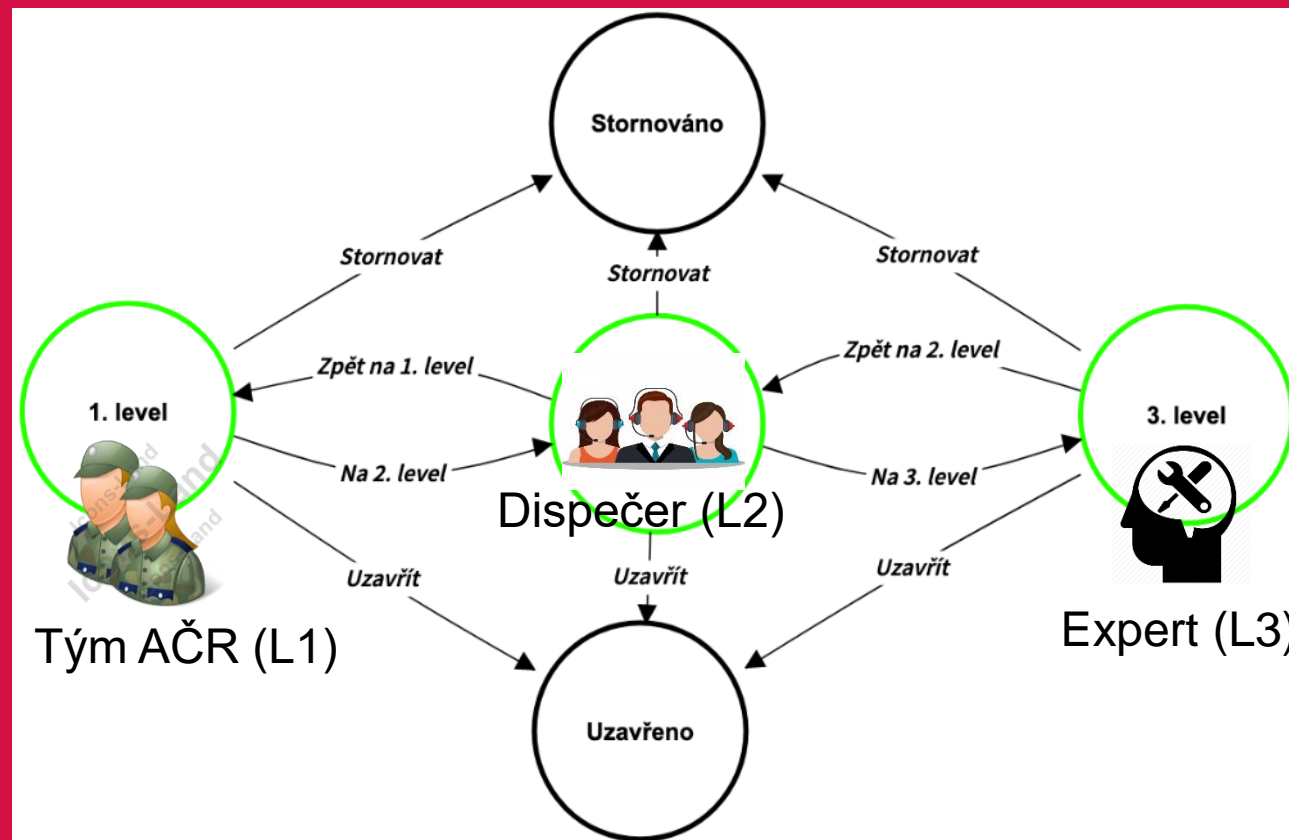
Stornováno

Stornovat

Stornovat

Stornovat

Zpět na 1. level

Zpět na 2. level

1. level

3. level

Na 2. level

Na 3. level

Dispečer (L2)

Uzavřít

Uzavřít

Uzavřít

Tým AČR (L1)

Expert (L3)

Uzavřeno